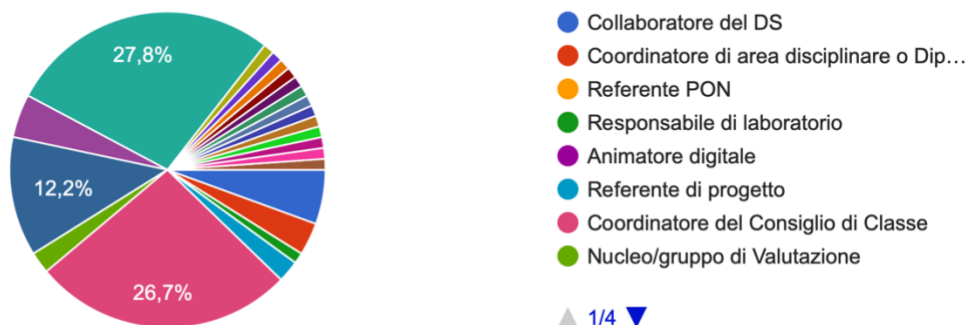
27,8%

12,2%

26,7%

Collaboratore del DS
Coordinatore di area disciplinare o Dip…
Referente PON
Responsabile di laboratorio
Animatore digitale
Referente di progetto
Coordinatore del Consiglio di Classe
Nucleo/gruppo di Valutazione

1/4